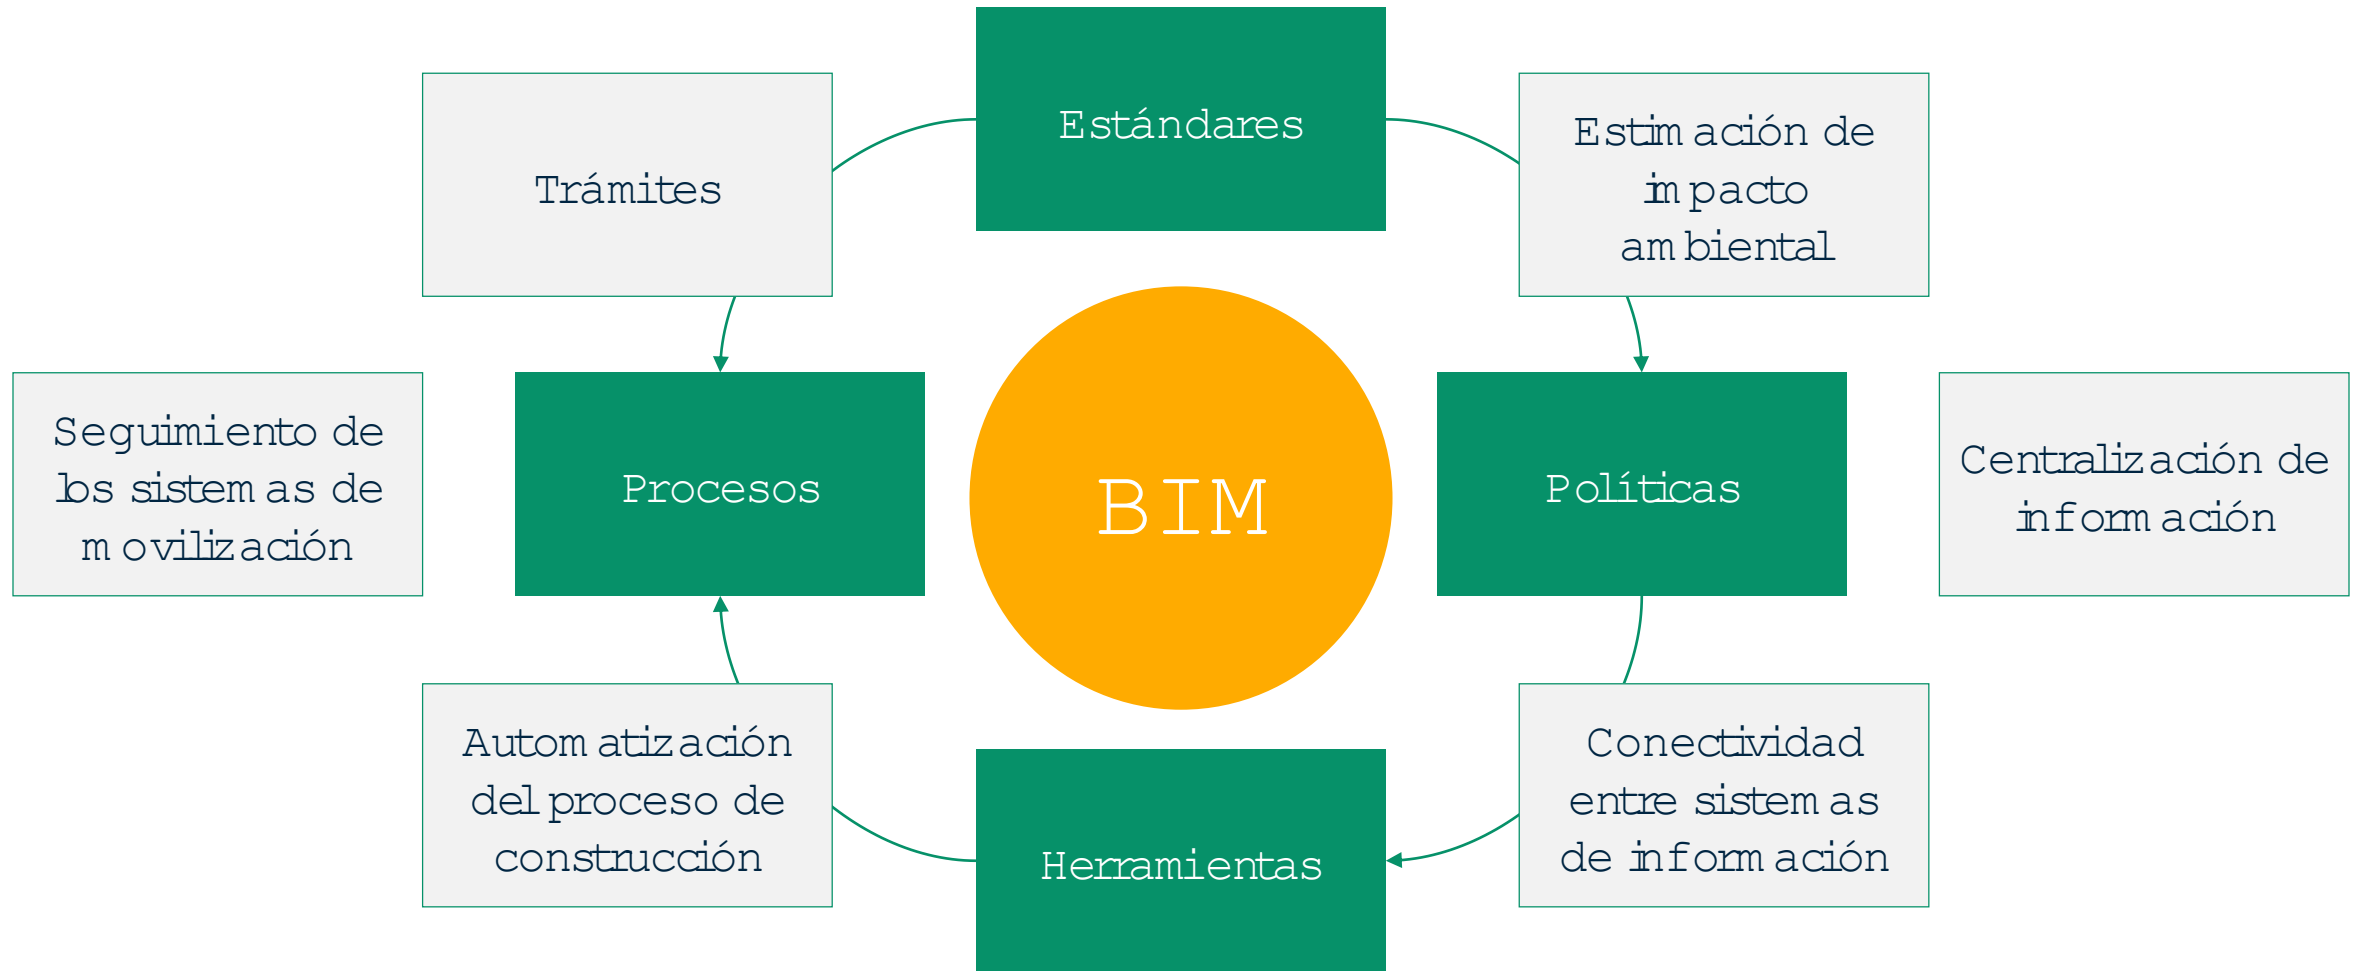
Estándares

Trámites

Estimación de impacto ambiental

Seguimiento de los sistemas de movilización

Procesos

BIM

Políticas

Centralización de información

Automatización del proceso de construcción

Herramientas

Conectividad entre sistemas de información